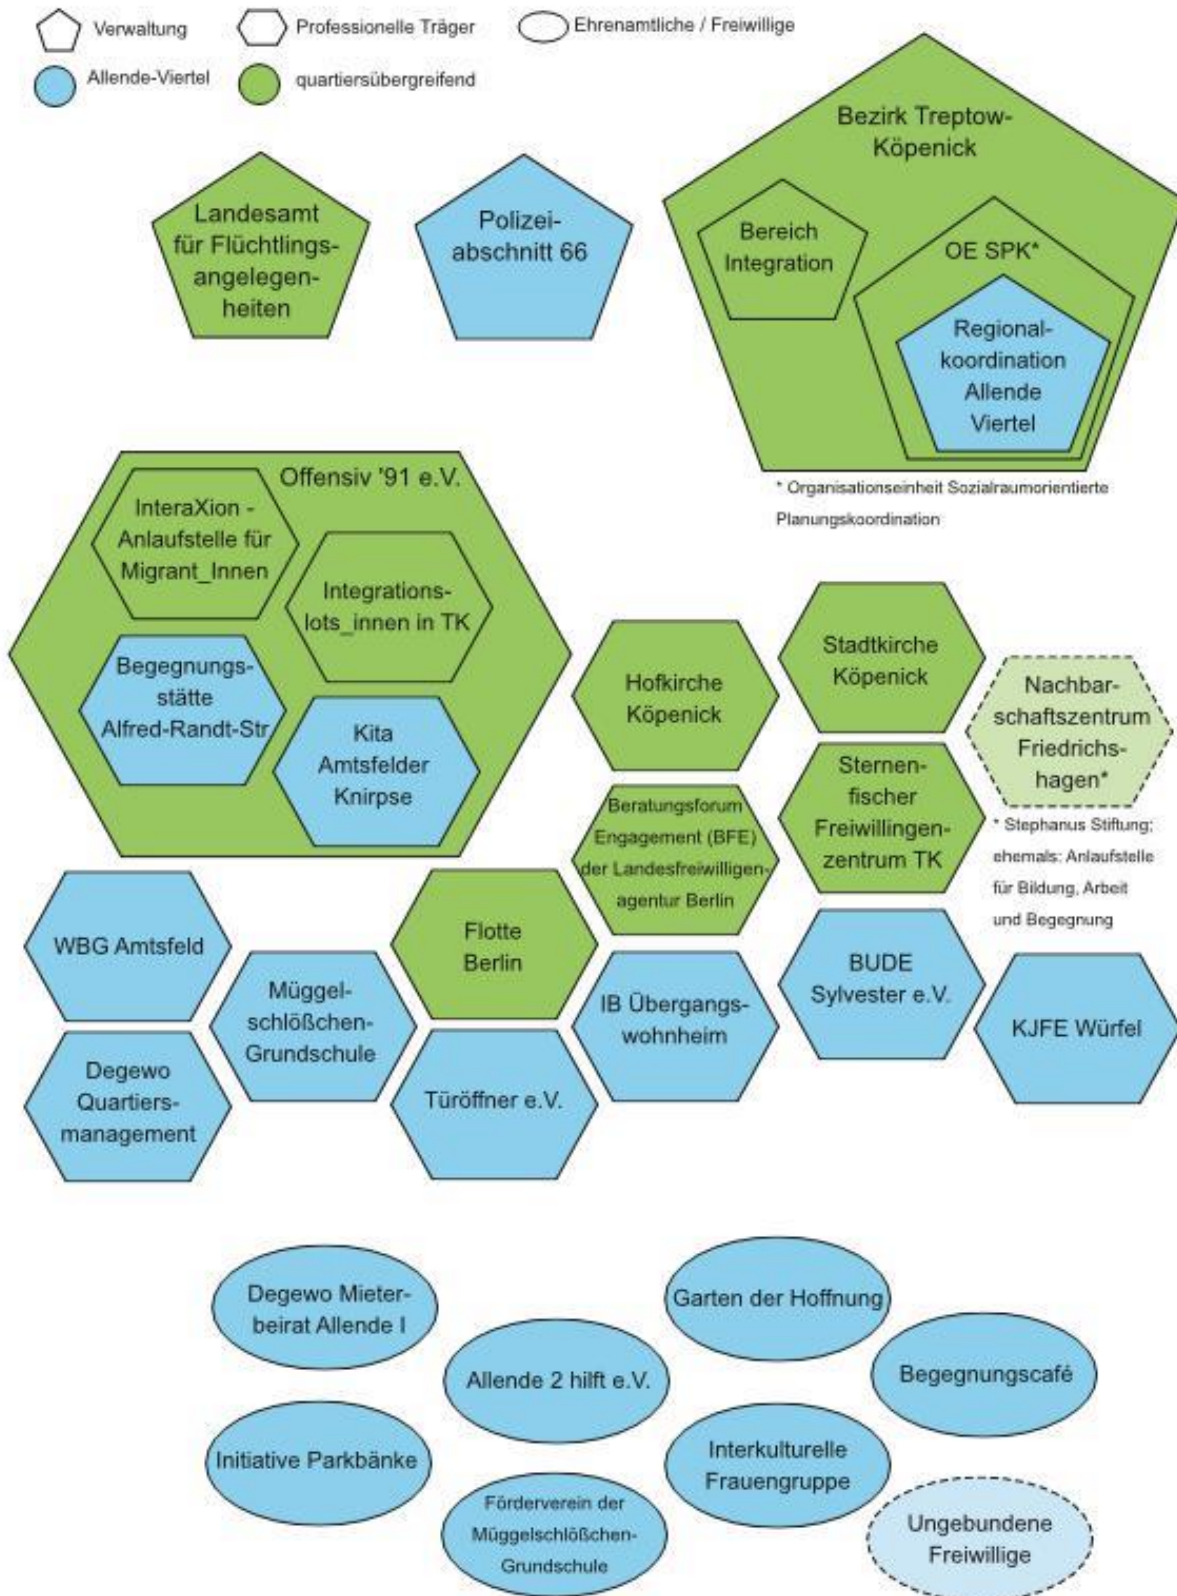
Verwaltung
Professionelle Träger
Ehrenamtliche / Freiwillige
Allende-Viertel
quartiersübergreifend

Landesamt für Flüchtlingsangelegenheiten

Polizeiabschnitt 66

Bezirk Treptow-Köpenick
Bereich Integration
OE SPK*
Regionalkoordination Allende Viertel
* Organisationseinheit Sozialraumorientierte Planungskoordination

Offensiv '91 e.V.
InteraXion - Anlaufstelle für Migrant_Innen
Integrationslots_innen in TK
Begegnungsstätte Alfred-Randt-Str
Kita Amtsfelder Knirpse

Hofkirche Köpenick

Stadtkirche Köpenick

Nachbarschaftszentrum Friedrichshagen*
* Stephanus Stiftung; ehemals: Anlaufstelle für Bildung, Arbeit und Begegnung

Beratungsforum Engagement (BFE) der Landesfreiwilligenagentur Berlin

Sternenfischer Freiwilligenzentrum TK

WBG Amtsfeld

Müggelschlößchen-Grundschule

Flotte Berlin

IB Übergangswohnheim

BUDE Sylvester e.V.

KJFE Würfel

Degewo Quartiersmanagement

Türöffner e.V.

Degewo Mieterbeirat Allende I

Garten der Hoffnung

Allende 2 hilft e.V.

Begegnungscafé

Initiative Parkbänke

Interkulturelle Frauengruppe

Förderverein der Müggelschlößchen-Grundschule

Ungebundene Freiwillige